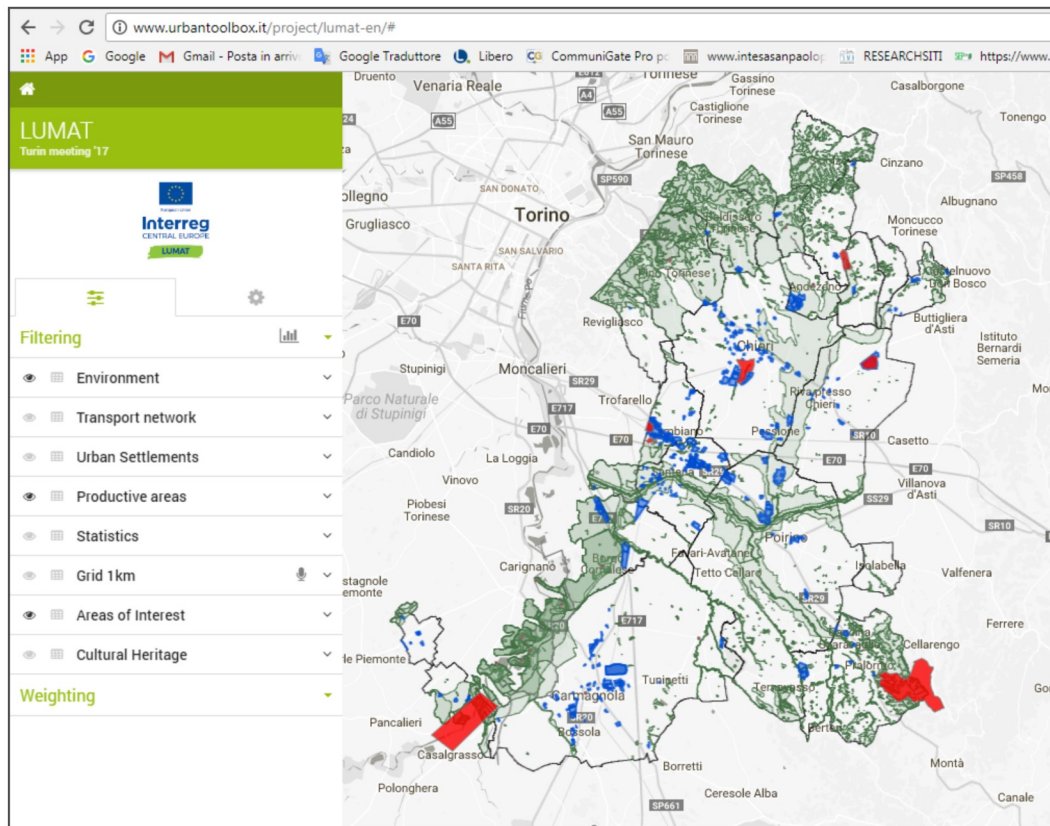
www.urbantoolbox.it/project/lumat-en/#

App Google Gmail - Posta in arriv Google Traduttore Libero CommuniGate Pro pc www.intesasanpaolo RESEARCHSITI https://www.

LUMAT
Turin meeting '17

Interreg
CENTRAL EUROPE
LUMAT

Filtering
Environment
Transport network
Urban Settlements
Productive areas
Statistics
Grid 1km
Areas of Interest
Cultural Heritage
Weighting

Druento Venaria Reale Torinese Gassino Torinese Casalborgone Castiglione Torinese Tonengo A55 A4 A55 San Mauro Torinese Cinzano SP590 SP458 ollegno SAN DONATO Albugnano Grugliasco Torino Moncucco Torinese SAN SALVARIO SANTA RITA Castelnuovo Don Bosco Andezeno Buttigliera d'Asti E70 Revigliasco Istituto Bernardi Semeria Stupinigi Moncalieri Chieri Mo SR29 Parco Naturale di Stupinigi Trofarello Riva presso Chieri E717 E70 Cambiano Pessione SR10 E70 Casetto Candiolo La Loggia E70 E70 Villanova d'Asti Vinovo Santena SS29 Piobesi Torinese SR20 Poirino SR10 Favari-Avataneo Carignano Tetto Cellaro Isolabella Valfenera stagnole emonte Ferrere E717 Cellarengo de Piemonte Tusinetti Pralormo Carmagnola Go Pancalieri SR20 Ternavasso Bossola Casalgrasso Borretti Montà Polonghera Ceresole Alba SP661 Canale